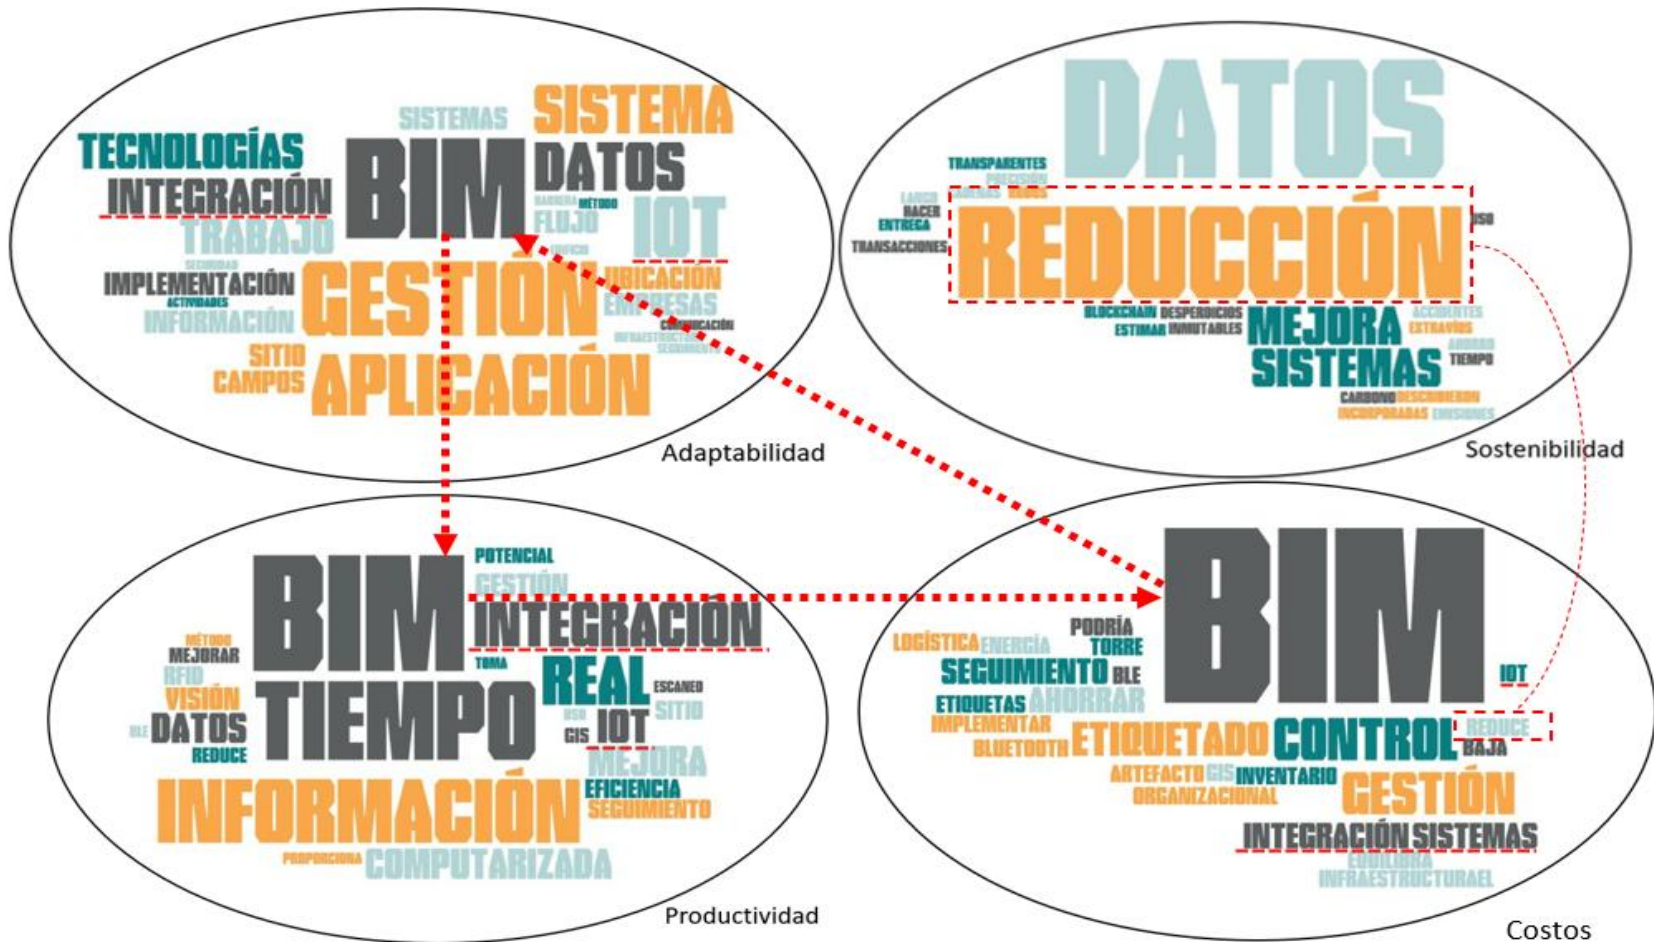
SISTEMAS SISTEMA
TECNOLOGÍAS BIM DATOS
INTEGRACIÓN
BARRERA MÉTODO
FLUJO IOT
TRABAJO
TRÁFICO
SEGURIDAD
IMPLEMENTACIÓN GESTIÓN UBICACIÓN
ACTIVIDADES EMPRESAS
INFORMACIÓN
COMUNICACIÓN
INFRAESTRUCTURA SEGUIMIENTO
SITIO
CAMPOS APLICACIÓN
Adaptabilidad

DATOS
TRANSPARENTES
PRECISIÓN
LARGO CADENAS RIBS
HACER
ENTREGA REDUCCIÓN USO
TRANSACCIONES
BLOCKCHAIN DESPERDICIOS
ESTIMAR INMUTABLES MEJORA ACCIDENTES
EXTRAVÍOS
AHORRO
SISTEMAS TIEMPO
CARBONO DESCRIBIERON
INCORPORADAS EMISIONES
Sostenibilidad

POTENCIAL
GESTIÓN
BIM INTEGRACIÓN
MÉTODO
MEJORAR
TOMA
RFID REAL ESCANEO
VISIÓN
USO SITIO
BLE DATOS TIEMPO
GIS IOT
REDUCE
MEJORA
EFICIENCIA
INFORMACIÓN SEGUIMIENTO
PROPORCIONA COMPUTARIZADA
Productividad

BIM
PODRÍA
LOGÍSTICA ENERGÍA TORRE
SEGUIMIENTO BLE IOT
ETIQUETAS AHORRAR
IMPLEMENTAR
BLUETOOTH ETIQUETADO CONTROL REDUCE
BAJA
ARTEFACTO GIS INVENTARIO
ORGANIZACIONAL GESTIÓN
INTEGRACIÓN SISTEMAS
EQUILIBRA
INFRAESTRUCTURAEL
Costos